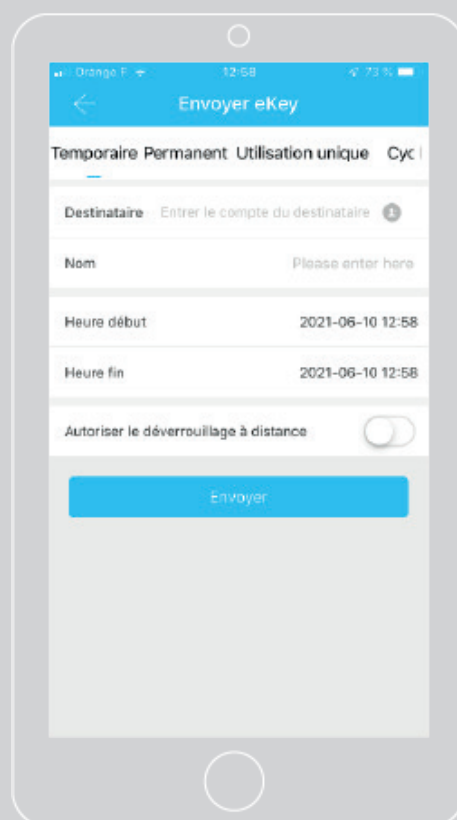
Orange F 12:58 73 %

Envoyer eKey

Temporaire Permanent Utilisation unique Cyc

Destinataire Entrer le compte du destinataire

Nom Please enter here

Heure début 2021-06-10 12:58

Heure fin 2021-06-10 12:58

Autoriser le déverrouillage à distance

Envoyer